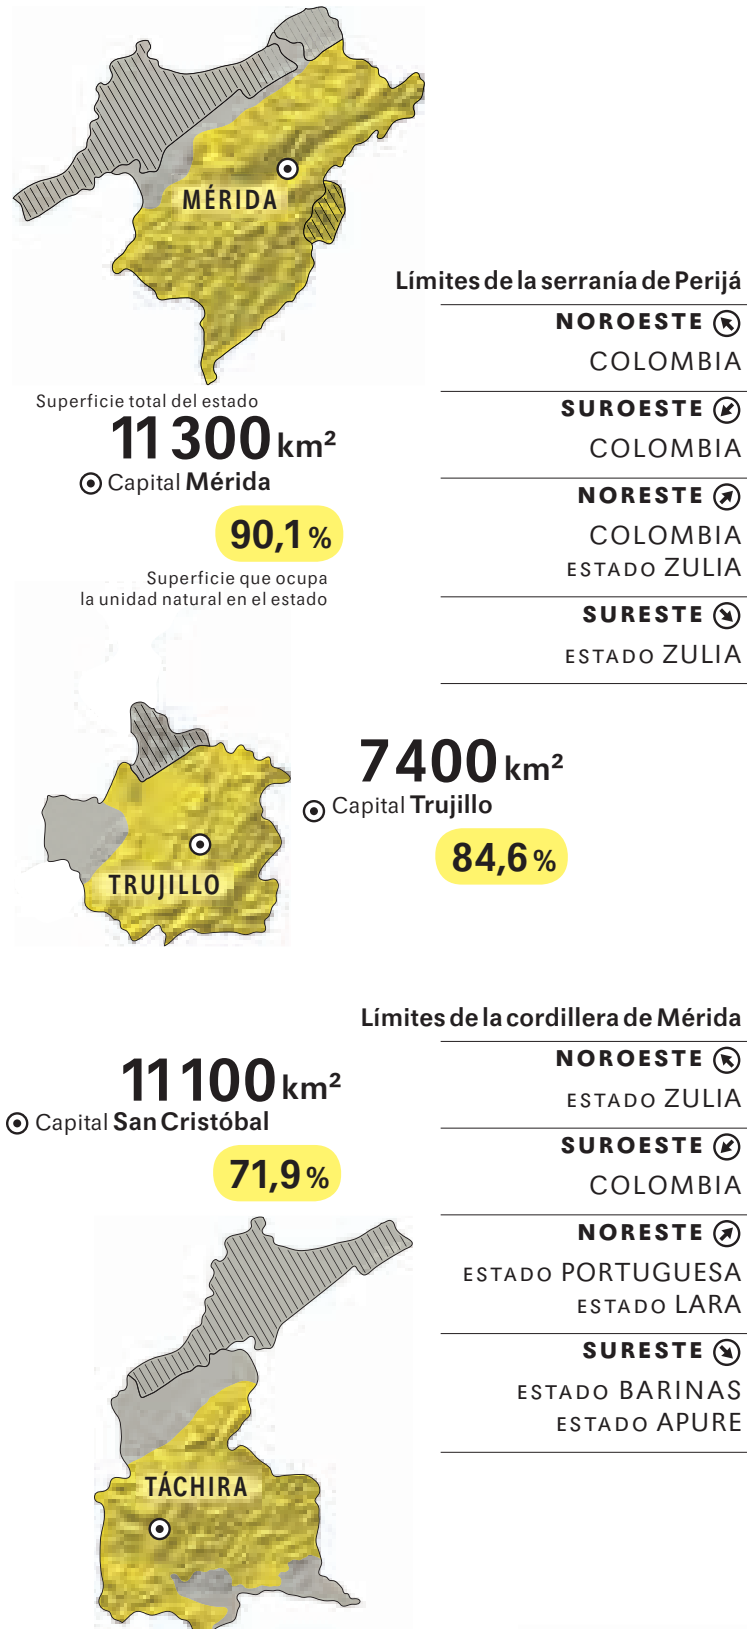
MÉRIDA

Límites de la serranía de Perijá

NOROESTE
COLOMBIA

SUROESTE
COLOMBIA

NORESTE
COLOMBIA
ESTADO ZULIA

SURESTE
ESTADO ZULIA

Superficie total del estado
11 300 km²
Capital Mérida
90,1 %
Superficie que ocupa la unidad natural en el estado

TRUJILLO

7400 km²
Capital Trujillo
84,6 %

Límites de la cordillera de Mérida

NOROESTE
ESTADO ZULIA

SUROESTE
COLOMBIA

NORESTE
ESTADO PORTUGUESA
ESTADO LARA

SURESTE
ESTADO BARINAS
ESTADO APURE

11 100 km²
Capital San Cristóbal
71,9 %

TÁCHIRA